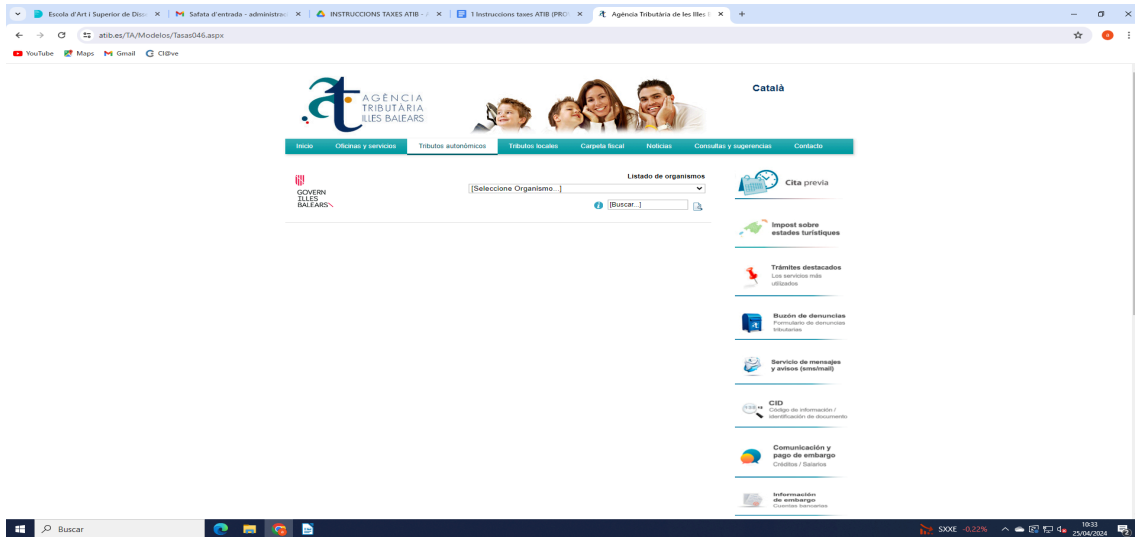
Escola d'Art i Superior de Dis ×
Safata d'entrada - administrac ×
INSTRUCCIONS TAXES ATIB - ×
1 Instruccions taxes ATIB (PRO ×
Agència Tributària de les Illes ×
+

atib.es/TA/Modelos/Tasas046.aspx

YouTube Maps Gmail Cl@ve

AGÈNCIA TRIBUTÀRIA ILLES BALEARS

Català

Inicio | Oficinas y servicios | Tributos autonómicos | Tributos locales | Carpeta fiscal | Noticias | Consultas y sugerencias | Contacto

GOVERN ILLES BALEARS

Listado de organismos
[Seleccione Organismo...]
[Buscar...]

Cita previa

Impost sobre estades turístiques

Trámites destacados
Los servicios más utilizados

Buzón de denuncias
Formulario de denuncias tributarias

Servicio de mensajes y avisos (sms/mail)

CID
Código de información / identificación de documento

Comunicación y pago de embargo
Créditos / Salarios

Información de embargo
Cuentas bancarias

Buscar

SXXE -0,22%
10:33
25/04/2024